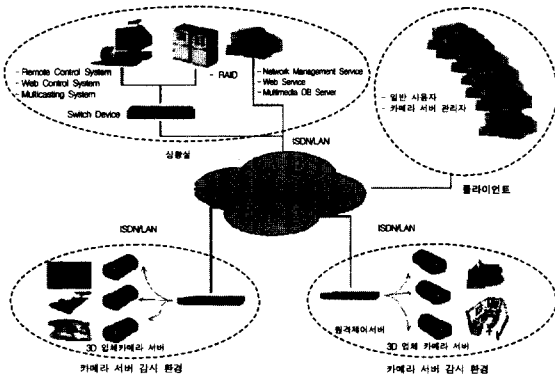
- Remote Control System
- Web Control System
- Multicasting System

- RAID

- Network Management Service
- Web Service
- Multimedia DB Server

Switch Device

상황실

- 일반 사용자
- 카메라 서버 관리자

ISDN/LAN

클라이언트

ISDN/LAN

ISDN/LAN

3D 입체카메라 서버

원격제어서버

3D 입체 카메라 서버

카메라 서버 감시 환경

카메라 서버 감시 환경